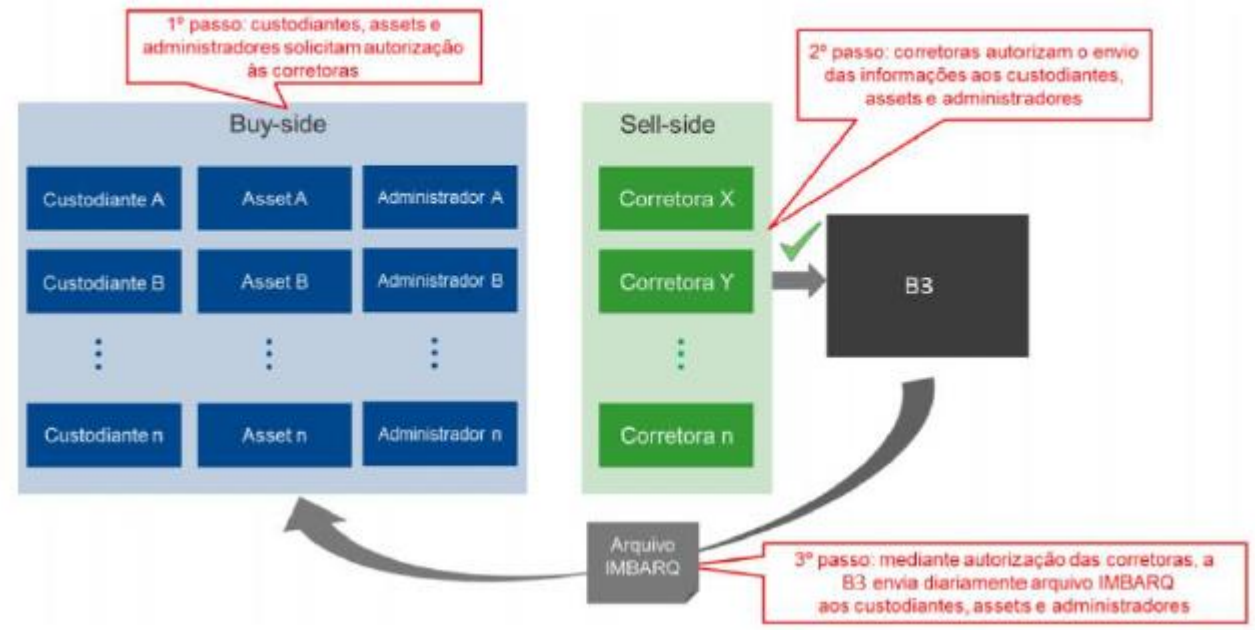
1º passo: custodiantes, assets e administradores solicitam autorização às corretoras

2º passo: corretoras autorizam o envio das informações aos custodiantes, assets e administradores

Buy-side

Custodiante A

Asset A

Administrador A

Custodiante B

Asset B

Administrador B

Custodiante n

Asset n

Administrador n

Sell-side

Corretora X

Corretora Y

Corretora n

B3

Arquivo IMBARQ

3º passo: mediante autorização das corretoras, a B3 envia diariamente arquivo IMBARQ aos custodiantes, assets e administradores